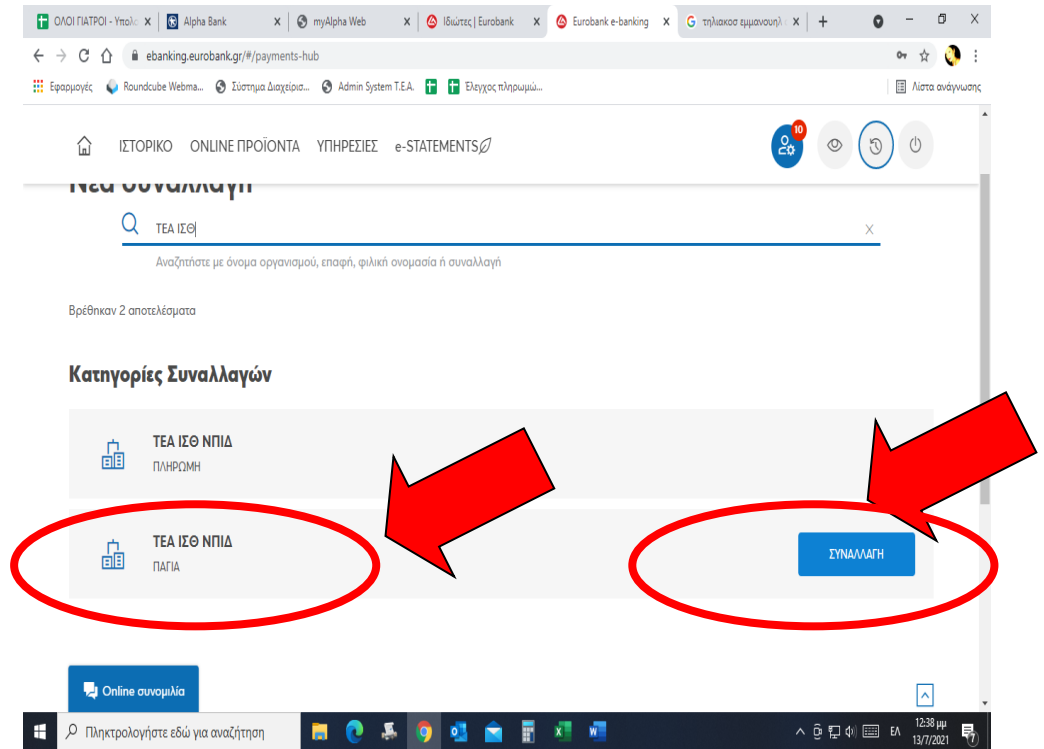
ΟΛΟΙ ΓΙΑΤΡΟΙ - Υπολο × | Alpha Bank × | myAlpha Web × | Ιδιώτες | Eurobank × | Eurobank e-banking × | τηλιακοσ εμμανουηλ × | +

ebanking.eurobank.gr/#/payments-hub

Εφαρμογές | Roundcube Webma... | Σύστημα Διαχείρισ... | Admin System T.E.A. | Έλεγχος πληρωμώ... | Λίστα ανάγνωσης

ΙΣΤΟΡΙΚΟ ONLINE ΠΡΟΪΟΝΤΑ ΥΠΗΡΕΣΙΕΣ e-STATEMENTS

10

Νέα Συναλλαγή

ΤΕΑ ΙΣΘ

Αναζητήστε με όνομα οργανισμού, επαφή, φιλική ονομασία ή συναλλαγή

Βρέθηκαν 2 αποτελέσματα

Κατηγορίες Συναλλαγών

ΤΕΑ ΙΣΘ ΝΠΙΔ
ΠΛΗΡΩΜΗ

ΤΕΑ ΙΣΘ ΝΠΙΔ
ΠΑΓΙΑ

ΣΥΝΑΛΛΑΓΗ

Online συνομιλία

Πληκτρολογήστε εδώ για αναζήτηση

ΕΛ 12:38 μμ 13/7/2021